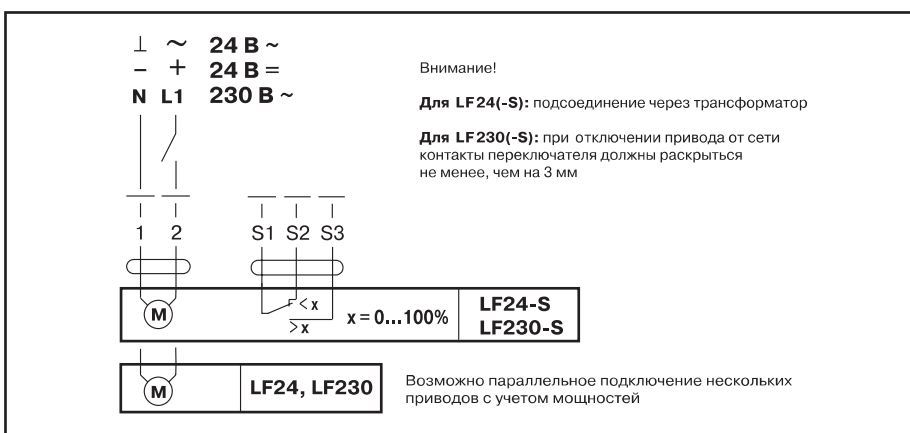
⊥ ~ 24 В ~
– + 24 В =
N L1 230 В ~

Внимание!

**Для LF24(-S):** подсоединение через трансформатор

**Для LF230(-S):** при отключении привода от сети контакты переключателя должны раскрыться не менее, чем на 3 мм

1 2 S1 S2 S3

M

< x
> x

x = 0...100%

LF24-S
LF230-S

M

LF24, LF230

Возможно параллельное подключение нескольких приводов с учетом мощностей